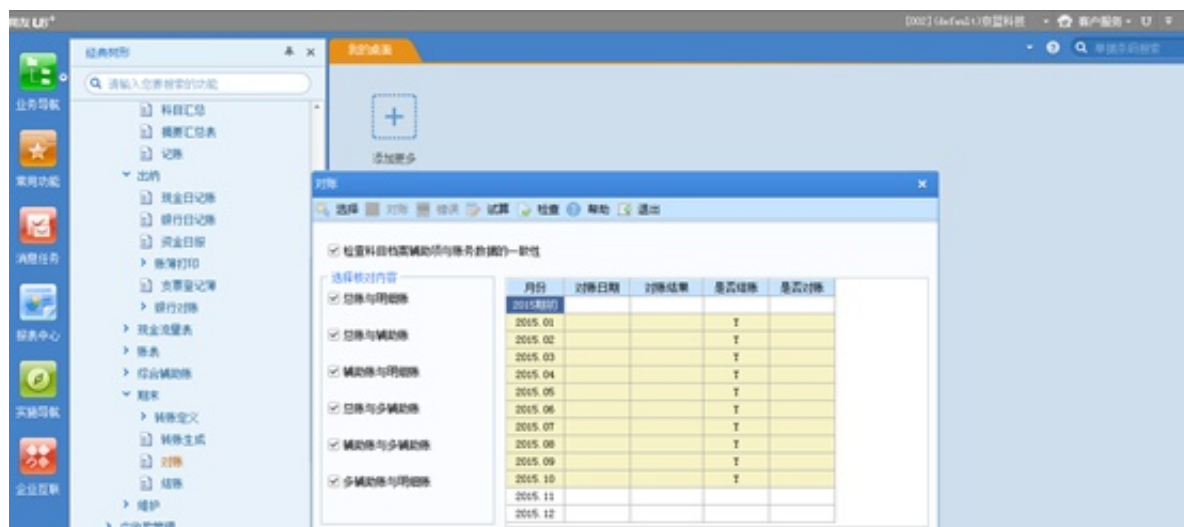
用友U8+

[002](default)享盟科技 · 客户服务 · U

业务导航
常用功能
消息任务
报表中心
实验导航
企业互联

经典树形
请输入您要搜索的功能
科目汇总
摘要汇总表
记账
出纳
现金日记账
银行日记账
资金日报
账簿打印
支票登记簿
银行对账
现金流量表
账表
综合辅助账
期末
转账定义
转账生成
对账
结账
维护

我的桌面
添加更多

对账
选择 对账 错误 试算 检查 帮助 退出

检查科目档案辅助项与账务数据的一致性

选择核对内容
总账与明细账
总账与辅助账
辅助账与明细账
总账与多辅助账
辅助账与多辅助账
多辅助账与明细账

| 月份 | 对账日期 | 对账结果 | 是否结账 | 是否对账 |
|---|---|---|---|---|
| 2015期初 | | | | |
| 2015.01 | | | Y | |
| 2015.02 | | | Y | |
| 2015.03 | | | Y | |
| 2015.04 | | | Y | |
| 2015.05 | | | Y | |
| 2015.06 | | | Y | |
| 2015.07 | | | Y | |
| 2015.08 | | | Y | |
| 2015.09 | | | Y | |
| 2015.10 | | | Y | |
| 2015.11 | | | | |
| 2015.12 | | | | |